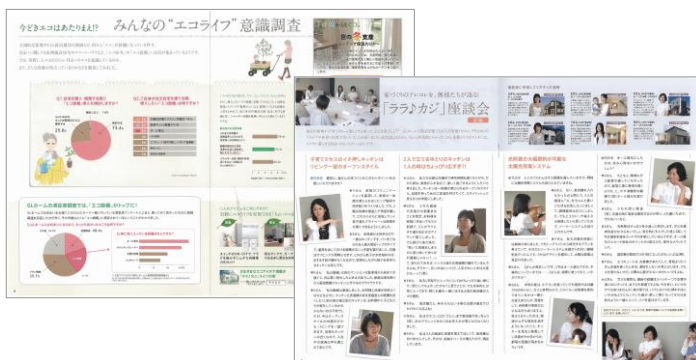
今どきエコはあたりまえ!?

みんなの"エコライフ"意識調査

GLホームの施主様調査では「エコ設備」がトップに!

「ララ♪カジ」座談会

子育てをしながら家事もしやすい対面キッチンはリビング一体のオープンスタイル

北欧風の大胆設計が可能な木質系住宅システム

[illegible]